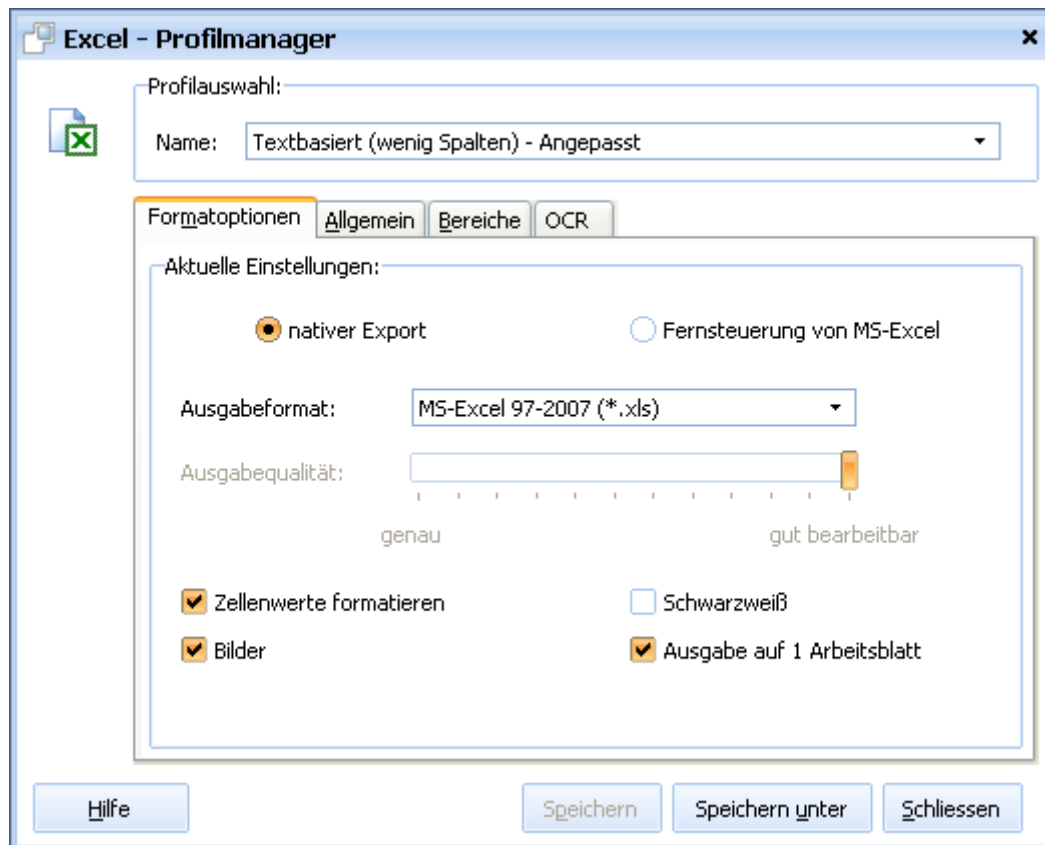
Excel - Profilmanager

Profilauswahl:

Name: Textbasiert (wenig Spalten) - Angepasst

Formatoptionen | Allgemein | Bereiche | OCR

Aktuelle Einstellungen:

nativer Export

Fernsteuerung von MS-Excel

Ausgabeformat: MS-Excel 97-2007 (*.xls)

Ausgabequalität:

genau

gut bearbeitbar

Zellenwerte formatieren

Schwarzweiß

Bilder

Ausgabe auf 1 Arbeitsblatt

Hilfe

Speichern

Speichern unter

Schliessen